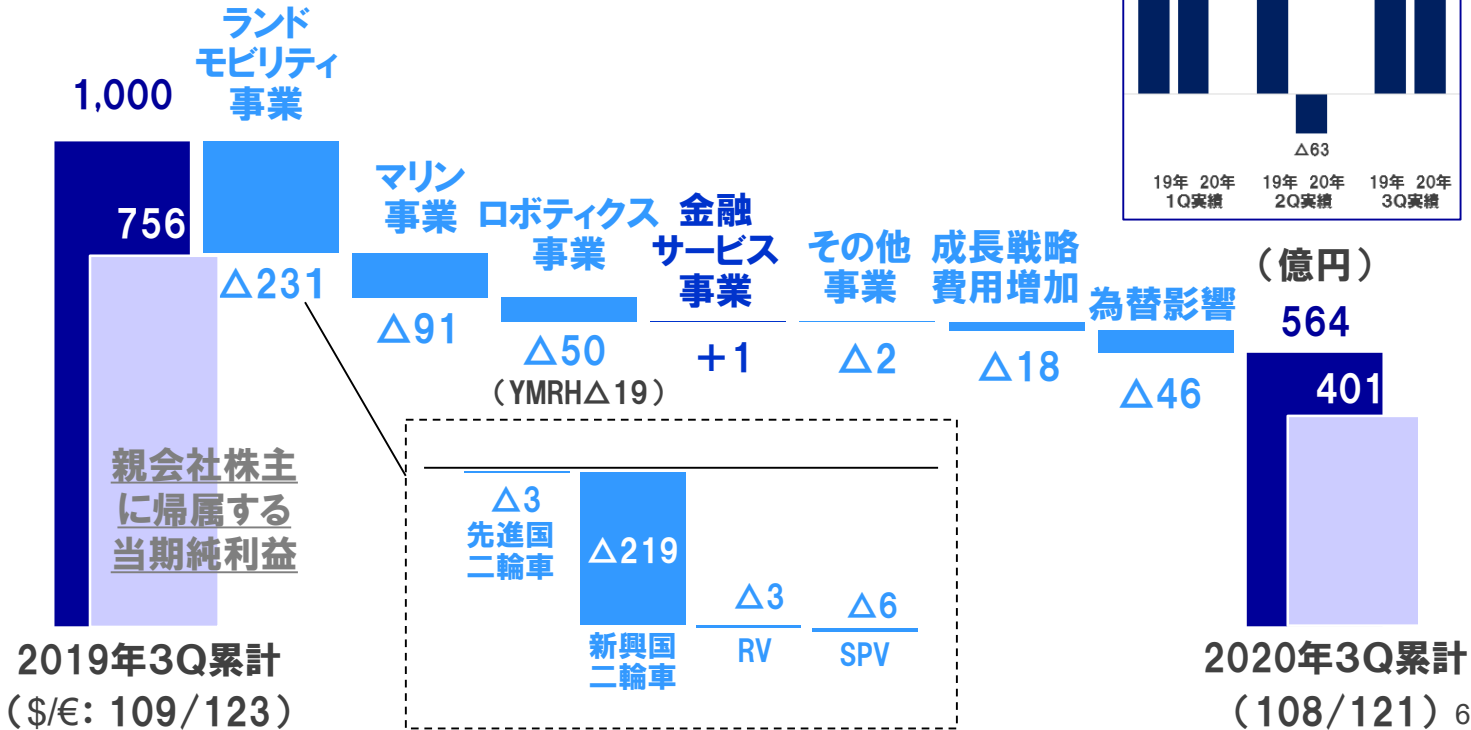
1,000
ランド
モビリティ
事業
756
△231
マリン
事業
△91
ロボティクス
事業
△50
（YMRH△19）
金融
サービス
事業
＋1
その他
事業
△2
成長戦略
費用増加
△18
為替影響
△46
△63
19年 20年
1Q実績
19年 20年
2Q実績
19年 20年
3Q実績
（億円）
564
401
親会社株主
に帰属する
当期純利益
△3
先進国
二輪車
△219
新興国
二輪車
△3
RV
△6
SPV
2019年3Q累計
（$/€: 109/123）
2020年3Q累計
（108/121）
6